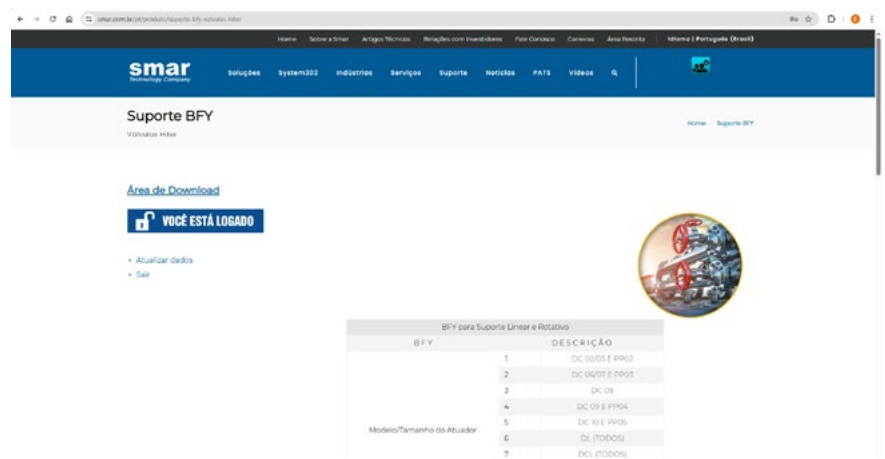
smar.com.br/pt/produto/suporte-bfy-valvulas-hiter

Home Sobre a Smar Artigos Técnicos Relações com Investidores Fale Conosco Carreiras Área Restrita Idioma | Português (Brasil)

smar Technology Company

Soluções System302 Indústrias Serviços Suporte Notícias FATS Vídeos

Suporte BFY

Válvulas Hiter

Home / Suporte BFY

Área de Download

VOCÊ ESTÁ LOGADO

+ Atualizar dados
+ Sair

| BFY para Suporte Linear e Rotativo | | |
|---|---|---|
| BFY | DESCRIÇÃO | |
| Modelo/Tamanho do Atuador | 1 | DC 02/03 E PP02 |
| | 2 | DC 06/07 E PP03 |
| | 3 | DC 08 |
| | 4 | DC 09 E PP04 |
| | 5 | DC 10 E PP05 |
| | 6 | DL (TODOS) |
| | 7 | DCL (TODOS) |